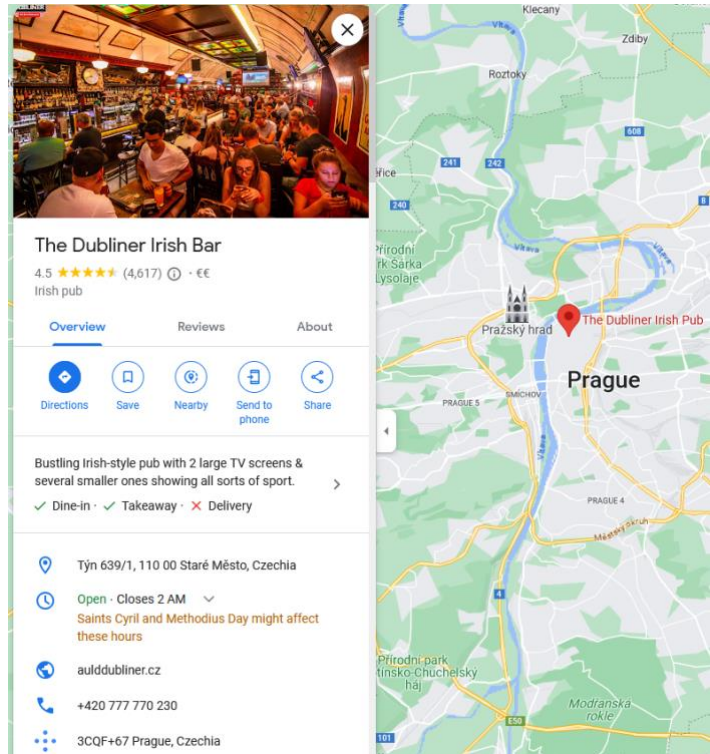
The Dubliner Irish Bar

4.5 ★★★★★ (4,617) ⓘ · €€

Irish pub

Overview | Reviews | About

Directions | Save | Nearby | Send to phone | Share

Bustling Irish-style pub with 2 large TV screens & several smaller ones showing all sorts of sport.

✓ Dine-in · ✓ Takeaway · ✕ Delivery

Týn 639/1, 110 00 Staré Město, Czechia

Open · Closes 2 AM

Saints Cyril and Methodius Day might affect these hours

aulddubliner.cz

+420 777 770 230

3CQF+67 Prague, Czechia

Klecany

Zdiby

Roztoky

Vltava

608

241

242

řice

240

Přírodní park Šárka Lysolaje

Vltava

Pražský hrad

The Dubliner Irish Pub

Prague

PRAGUE 5

SMÍCHOV

Vltava

PRAGUE 4

Městský okruh

4

Přírodní park Cholupice Chuchelský háj

E50

Modřanská rokle